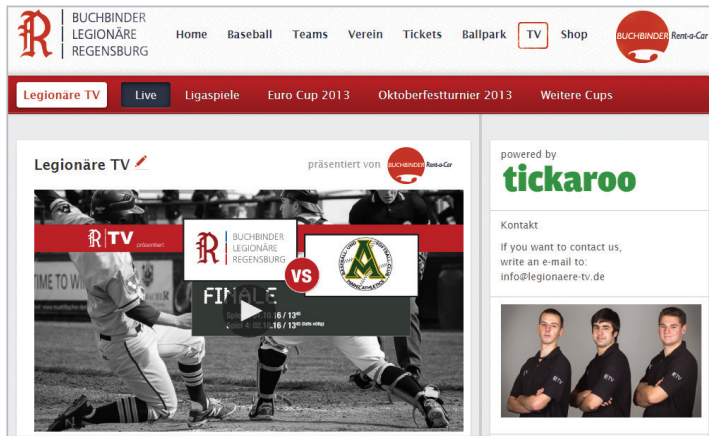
R BUCHBINDER LEGIONÄRE REGENSBURG

Home Baseball Teams Verein Tickets Ballpark TV Shop

BUCHBINDER Rent-a-Car

Legionäre TV Live Ligaspiele Euro Cup 2013 Oktoberfestturnier 2013 Weitere Cups

Legionäre TV

präsentiert von BUCHBINDER Rent-a-Car

R|TV präsentiert

R BUCHBINDER LEGIONÄRE REGENSBURG

VS

FINALE

Spiel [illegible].16 / 13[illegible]
Spiel 4: 02.10.16 / 13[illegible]

TIME TO WIN

powered by

tickaroo

Kontakt

If you want to contact us, write an e-mail to: info@legionaere-tv.de